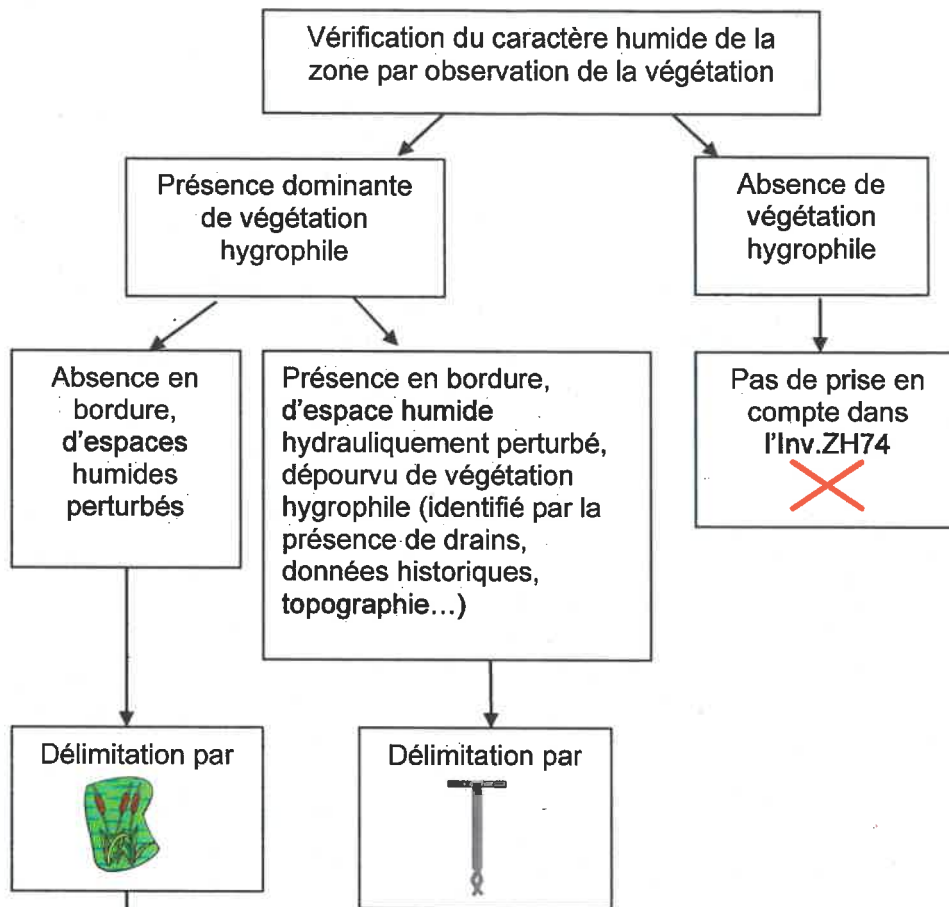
Vérification du caractère humide de la zone par observation de la végétation

Présence dominante de végétation hygrophile

Absence de végétation hygrophile

Absence en bordure, d'espaces humides perturbés

Présence en bordure, d'espace humide hydrauliquement perturbé, dépourvu de végétation hygrophile (identifié par la présence de drains, données historiques, topographie…)

Pas de prise en compte dans l'Inv.ZH74

Délimitation par

Délimitation par